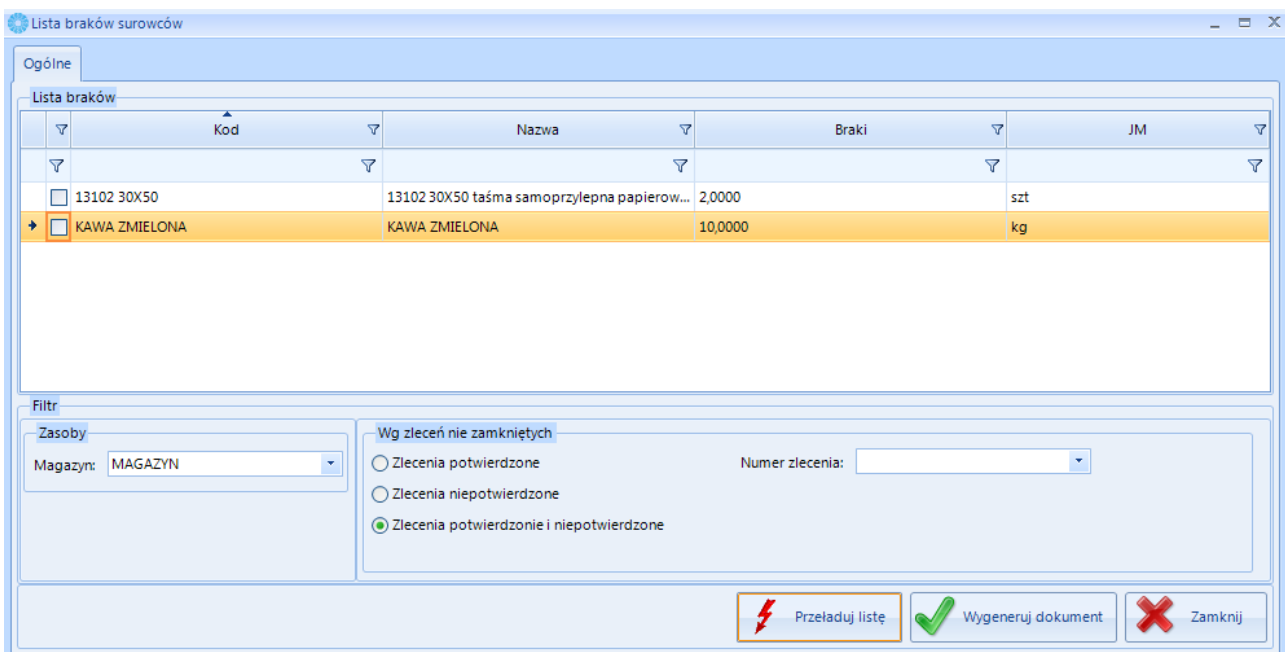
Lista braków surowców

Ogólne

Lista braków

| | Kod | Nazwa | Braki | JM |
|---|---|---|---|---|
| | 13102 30X50 | 13102 30X50 taśma samoprzylepna papierow... | 2,0000 | szt |
| | KAWA ZMIELONA | KAWA ZMIELONA | 10,0000 | kg |

Filtr

Zasoby

Magazyn: MAGAZYN

Wg zleceń nie zamkniętych

Zlecenia potwierdzone

Zlecenia niepotwierdzone

Zlecenia potwierdzonie i niepotwierdzone

Numer zlecenia:

Przeładuj listę

Wygeneruj dokument

Zamknij